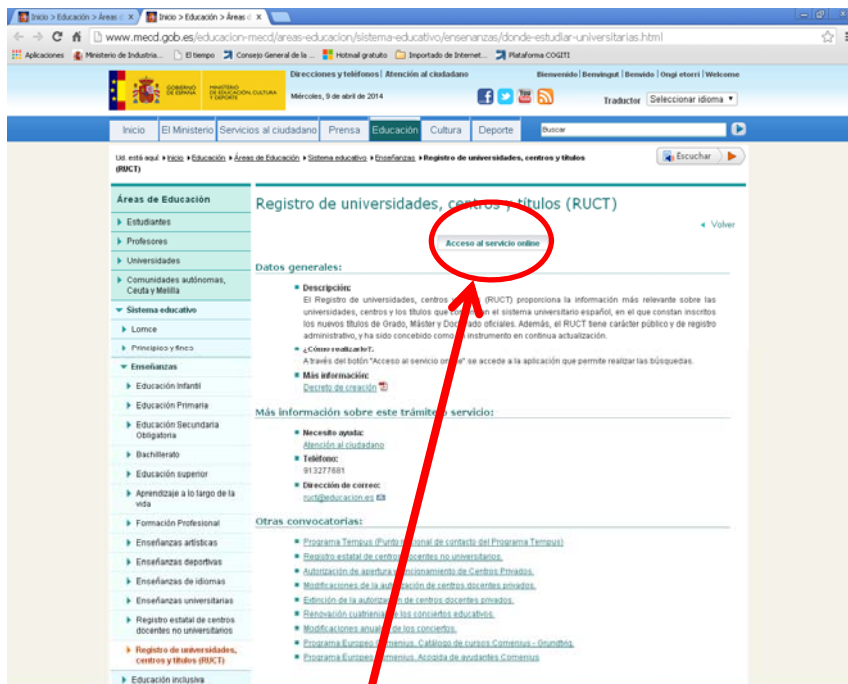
Inicio > Educación > Áreas d ×   Inicio > Educación > Áreas d ×

www.mecd.gob.es/educacion-mecd/areas-educacion/sistema-educativo/ensenanzas/donde-estudiar-universitarias.html

Aplicaciones   Ministerio de Industria...   El tiempo   Consejo General de la ...   Hotmail gratuito   Importado de Internet...   Plataforma COGITI

GOBIERNO DE ESPAÑA   MINISTERIO DE EDUCACIÓN, CULTURA Y DEPORTE

Direcciones y teléfonos | Atención al ciudadano

Bienvenido | Benvingut | Benvido | Ongi etorri | Welcome

Miércoles, 9 de abril de 2014

Traductor   Seleccionar idioma

Inicio   El Ministerio   Servicios al ciudadano   Prensa   Educación   Cultura   Deporte   Buscar

Ud. está aquí: ▶ Inicio ▶ Educación ▶ Áreas de Educación ▶ Sistema educativo ▶ Enseñanzas ▶ Registro de universidades, centros y títulos (RUCT)

Escuchar

Áreas de Educación
▶ Estudiantes
▶ Profesores
▶ Universidades
▶ Comunidades autónomas, Ceuta y Melilla
▼ Sistema educativo
▶ Lomce
▶ Principios y fines
▼ Enseñanzas
▶ Educación Infantil
▶ Educación Primaria
▶ Educación Secundaria Obligatoria
▶ Bachillerato
▶ Educación superior
▶ Aprendizaje a lo largo de la vida
▶ Formación Profesional
▶ Enseñanzas artísticas
▶ Enseñanzas deportivas
▶ Enseñanzas de idiomas
▶ Enseñanzas universitarias
▶ Registro estatal de centros docentes no universitarios
▶ Registro de universidades, centros y títulos (RUCT)
▶ Educación inclusiva

Registro de universidades, centros y títulos (RUCT)

◂ Volver

Acceso al servicio online

Datos generales:

Descripción:
El Registro de universidades, centros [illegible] (RUCT) proporciona la información más relevante sobre las universidades, centros y los títulos que con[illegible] el sistema universitario español, en el que constan inscritos los nuevos títulos de Grado, Máster y Doc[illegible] oficiales. Además, el RUCT tiene carácter público y de registro administrativo, y ha sido concebido como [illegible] instrumento en continua actualización.

¿Cómo realizarlo?
A través del botón "Acceso al servicio on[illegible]" se accede a la aplicación que permite realizar las búsquedas.

Más información:
Decreto de creación

Más información sobre este trámite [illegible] servicio:

Necesito ayuda:
Atención al ciudadano

Teléfono:
913277681

Dirección de correo:
ruct@educacion.es

Otras convocatorias:

Programa Tempus (Punto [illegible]al de contacto del Programa Tempus)
Registro estatal de centros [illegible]ocentes no universitarios.
Autorización de apertura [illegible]ncionamiento de Centros Privados.
Modificaciones de la auto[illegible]ación de centros docentes privados.
Extinción de la autoriza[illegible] de centros docentes privados.
Renovación cuatrienal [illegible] los conciertos educativos.
Modificaciones anual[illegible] de los conciertos.
Programa Europeo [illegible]menius. Catálogo de cursos Comenius - Grundtvig.
Programa Europeo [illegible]menius. Acogida de ayudantes Comenius